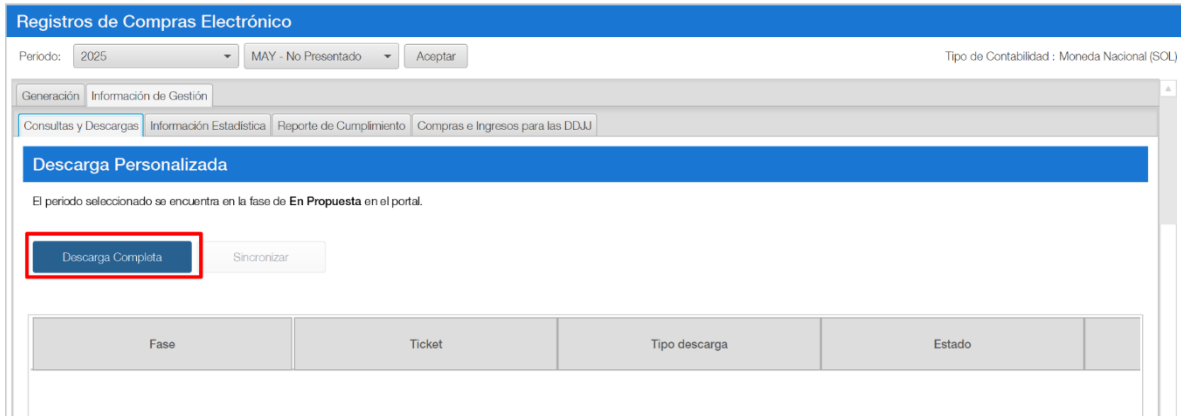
Registros de Compras Electrónico

Periodo: 2025 MAY - No Presentado Aceptar

Tipo de Contabilidad : Moneda Nacional (SOL)

Generación | Información de Gestión

Consultas y Descargas | Información Estadística | Reporte de Cumplimiento | Compras e Ingresos para las DDJJ

Descarga Personalizada

El periodo seleccionado se encuentra en la fase de **En Propuesta** en el portal.

Descarga Completa

Sincronizar

| Fase | Ticket | Tipo descarga | Estado | |
|---|---|---|---|---|